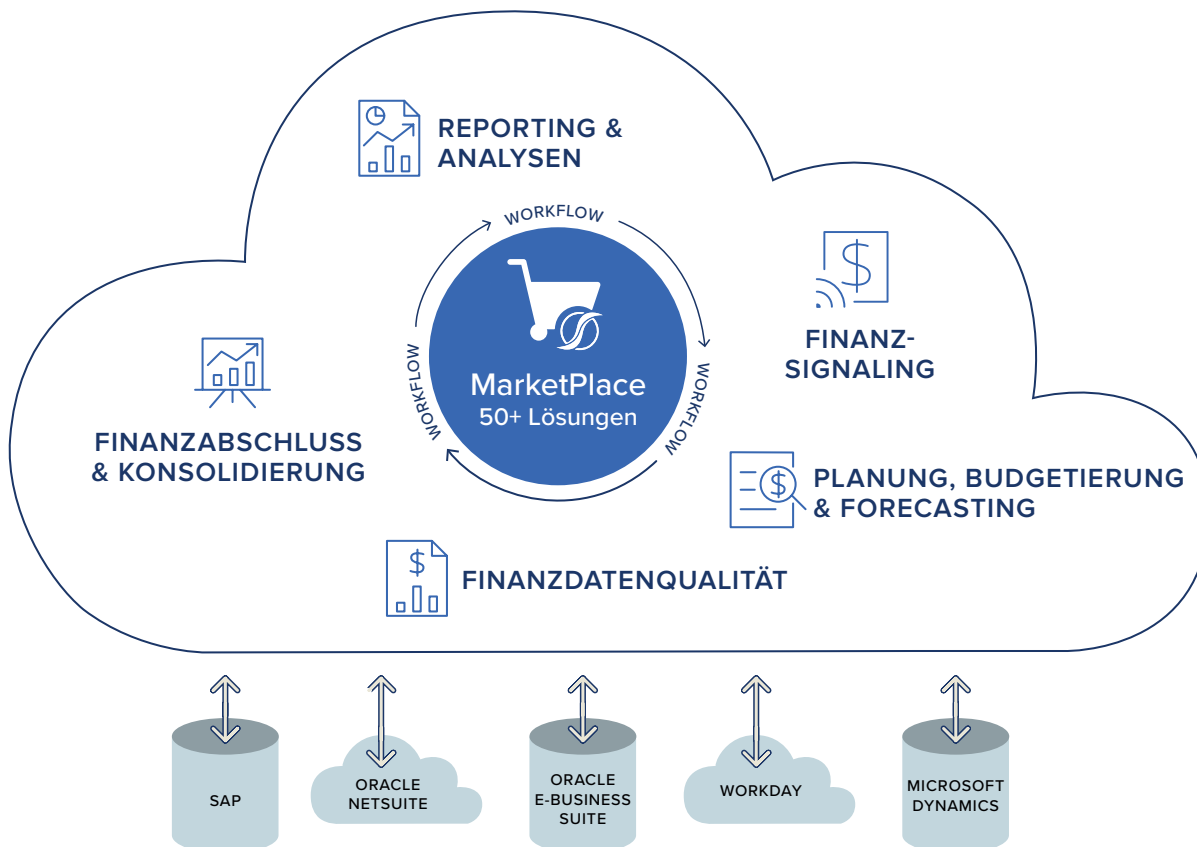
REPORTING & ANALYSEN

WORKFLOW

WORKFLOW

WORKFLOW

MarketPlace
50+ Lösungen

FINANZ-SIGNALING

FINANZABSCHLUSS & KONSOLIDIERUNG

PLANUNG, BUDGETIERUNG & FORECASTING

FINANZDATENQUALITÄT

SAP

ORACLE NETSUITE

ORACLE E-BUSINESS SUITE

WORKDAY

MICROSOFT DYNAMICS